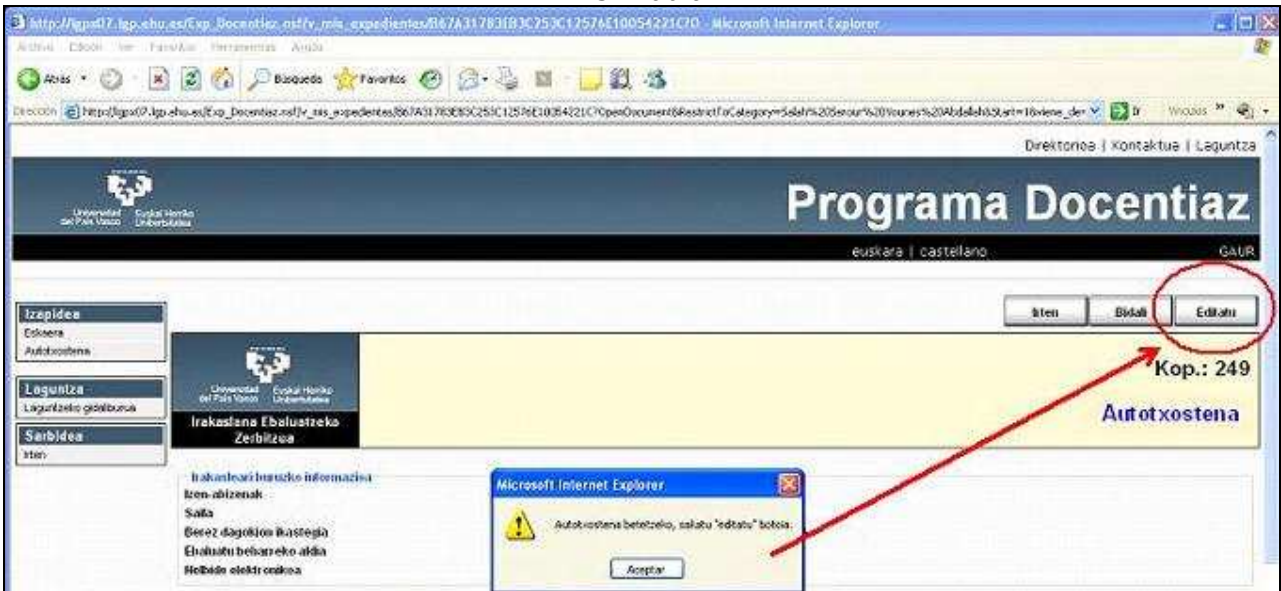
http://lgpsl07.lgp.ehu.es/Exp_Docentiaz.nsf/v_mis_expedientes/B67A31783EB3C253C12576E10054221C?O - Microsoft Internet Explorer

Archivo Edición Ver Favoritos Herramientas Ayuda

Atrás Búsqueda Favoritos

Dirección http://lgpsl07.lgp.ehu.es/Exp_Docentiaz.nsf/v_mis_expedientes/B67A31783EB3C253C12576E10054221C?OpenDocument&RestrictToCategory=Salah%20Serour%20Younes%20Abdallah&Start=1&viene_de= Ir Vínculos

Direktorioa | Kontaktua | Laguntza

Universidad del País Vasco Euskal Herriko Unibertsitatea

Programa Docentiaz

euskara | castellano

GAUR

Izapidea
Eskaera
Autotxostena

Laguntza
Laguntzeko gidaliburua

Sarbidea
Irten

Irten Bidali Editatu

Universidad del País Vasco Euskal Herriko Unibertsitatea

Irakaslana Ebaluatzeko Zerbitzua

Kop.: 249

Autotxostena

Irakasleari buruzko informazioa
Izen-abizenak
Saila
Berez dagokion ikastegia
Ebaluatu beharreko aldia
Helbide elektronikoa

Microsoft Internet Explorer

Autotxostena betetzeko, sakatu "editatu" botoia.

Aceptar